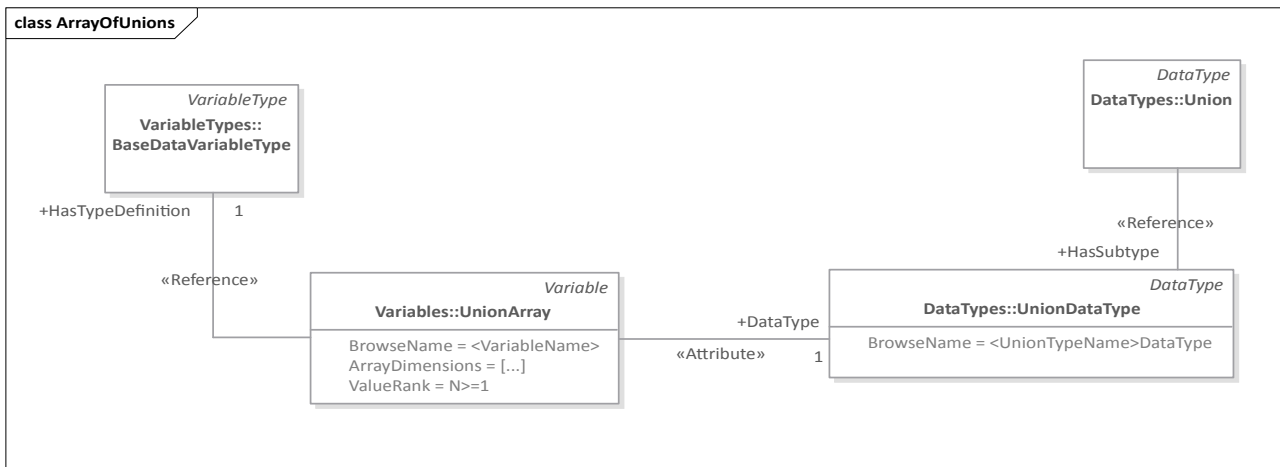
class ArrayOfUnions

VariableType
VariableTypes::
BaseDataVariableType

+HasTypeDefinition 1

«Reference»

Variable
Variables::UnionArray

BrowseName = <VariableName>
ArrayDimensions = [...]
ValueRank = N>=1

+DataType
«Attribute» 1

DataType
DataTypes::Union

«Reference»
+HasSubtype

DataType
DataTypes::UnionDataType

BrowseName = <UnionTypeName>DataType